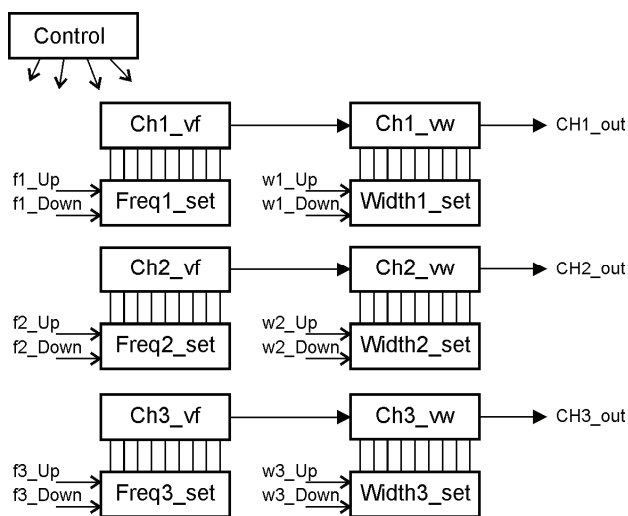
Control

Ch1_vf

Ch1_vw

CH1_out

f1_Up
f1_Down

Freq1_set

w1_Up
w1_Down

Width1_set

Ch2_vf

Ch2_vw

CH2_out

f2_Up
f2_Down

Freq2_set

w2_Up
w2_Down

Width2_set

Ch3_vf

Ch3_vw

CH3_out

f3_Up
f3_Down

Freq3_set

w3_Up
w3_Down

Width3_set